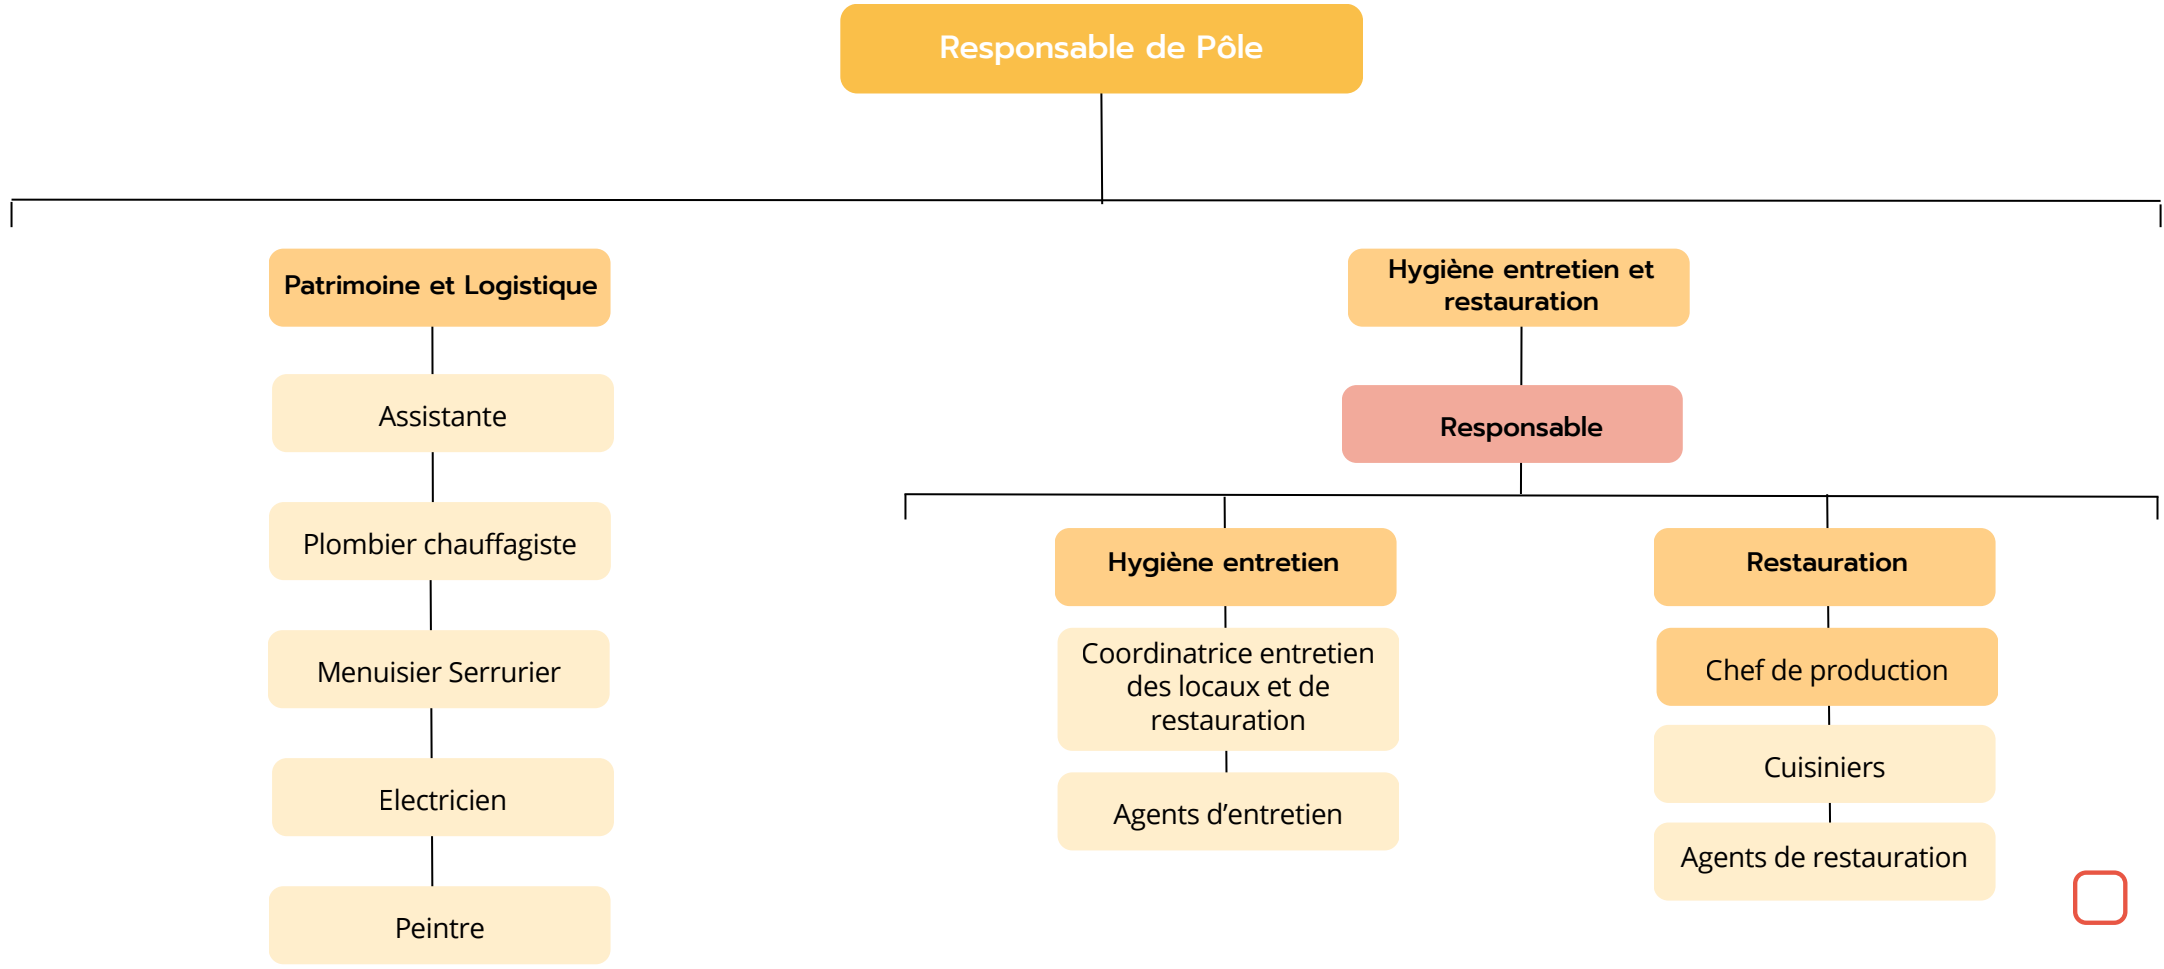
Responsable de Pôle

Patrimoine et Logistique

Assistante

Plombier chauffagiste

Menuisier Serrurier

Electricien

Peintre

Hygiène entretien et restauration

Responsable

Hygiène entretien

Coordinatrice entretien des locaux et de restauration

Agents d'entretien

Restauration

Chef de production

Cuisiniers

Agents de restauration